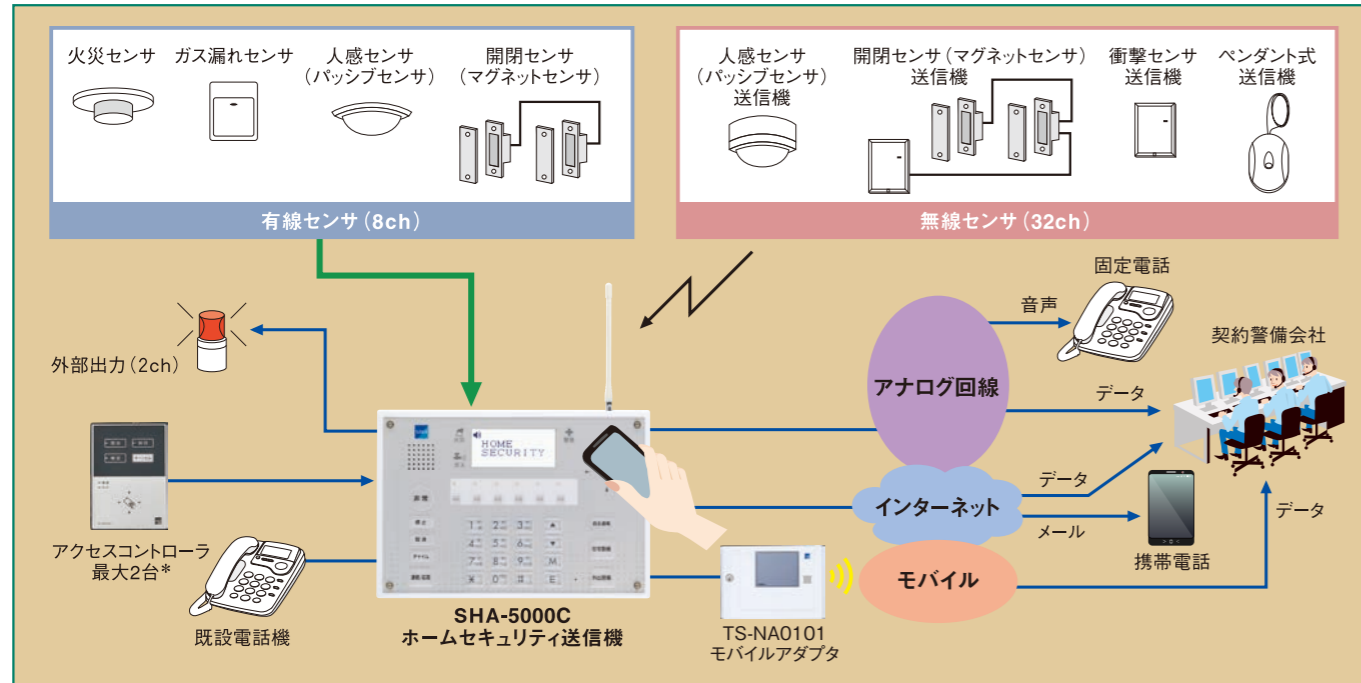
火災センサ

ガス漏れセンサ

人感センサ
（パッシブセンサ）

開閉センサ
（マグネットセンサ）

有線センサ（8ch）

人感センサ
（パッシブセンサ）
送信機

開閉センサ（マグネットセンサ）
送信機

衝撃センサ
送信機

ペンダント式
送信機

無線センサ（32ch）

外部出力（2ch）

アクセスコントローラ
最大2台＊

既設電話機

HOME
SECURITY

SHA-5000C
ホームセキュリティ送信機

TS-NA0101
モバイルアダプタ

固定電話

音声

アナログ回線

データ

契約警備会社

インターネット

データ

メール

携帯電話

データ

モバイル